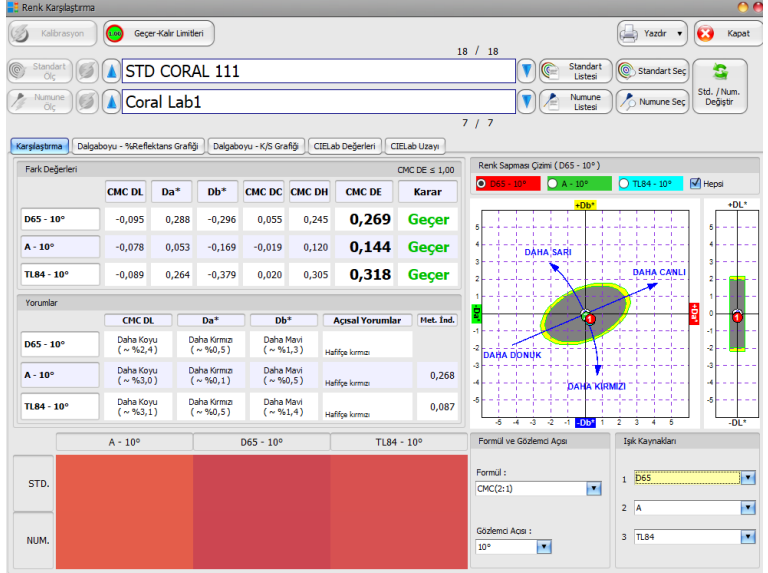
Renk Karşılaştırma

Kalibrasyon
Geçer-Kalır Limitleri
Yazdır
Kapat

18 / 18

Standart Ölç
STD CORAL 111
Standart Listesi
Standart Seç

Numune Ölç
Coral Lab1
Numune Listesi
Numune Seç
Std. / Num. Değiştir

7 / 7

Karşılaştırma | Dalgaboyu - %Reflektans Grafiği | Dalgaboyu - K/S Grafiği | CIELab Değerleri | CIELab Uzayı

Fark Değerleri
CMC DE ≤ 1,00

| | CMC DL | Da* | Db* | CMC DC | CMC DH | CMC DE | Karar |
|---|---|---|---|---|---|---|---|
| D65 - 10° | -0,095 | 0,288 | -0,296 | 0,055 | 0,245 | 0,269 | Geçer |
| A - 10° | -0,078 | 0,053 | -0,169 | -0,019 | 0,120 | 0,144 | Geçer |
| TL84 - 10° | -0,089 | 0,264 | -0,379 | 0,020 | 0,305 | 0,318 | Geçer |

Yorumlar

| | CMC DL | Da* | Db* | Açısal Yorumlar | Met. İnd. |
|---|---|---|---|---|---|
| D65 - 10° | Daha Koyu ( ~ %2,4 ) | Daha Kırmızı ( ~ %0,5 ) | Daha Mavi ( ~ %1,3 ) | Hafifçe kırmızı | |
| A - 10° | Daha Koyu ( ~ %3,0 ) | Daha Kırmızı ( ~ %0,1 ) | Daha Mavi ( ~ %0,5 ) | | 0,268 |
| TL84 - 10° | Daha Koyu ( ~ %3,1 ) | Daha Kırmızı ( ~ %0,5 ) | Daha Mavi ( ~ %1,4 ) | Hafifçe kırmızı | 0,087 |

Renk Sapması Çizimi ( D65 - 10° )
D65 - 10° | A - 10° | TL84 - 10° | Hepsi

+Db*
DAHA SARI
DAHA CANLI
-Da*
+Da*
DAHA DONUK
DAHA KIRMIZI
-Db*
5 4 3 2 1 0 -1 -2 -3 -4 -5
-5 -4 -3 -2 -1 0 1 2 3 4 5

+DL*
5 4 3 2 1 0 -1 -2 -3 -4 -5
-DL*

| | A - 10° | D65 - 10° | TL84 - 10° |
|---|---|---|---|
| STD. | | | |
| NUM. | | | |

Formül ve Gözlemci Açısı
Formül :
CMC(2:1)
Gözlemci Açısı :
10°

Işık Kaynakları
1 D65
2 A
3 TL84